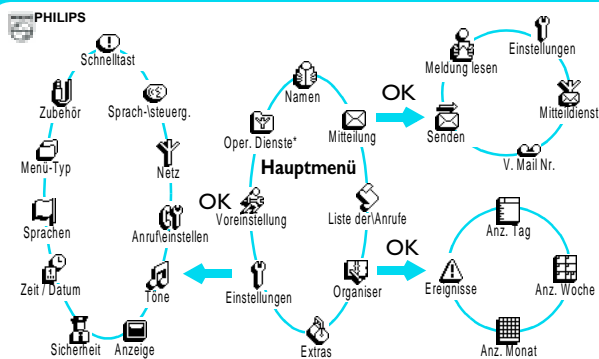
PHILIPS

Schnelltast
Sprach-\steuerg.
Zubehör
Netz
Menü-Typ
Anrufeinstellen
Sprachen
Töne
Zeit / Datum
Sicherheit
Anzeige

Namen
Oper. Dienste*
Mitteilung
Hauptmenü
OK
Voreinstellung
Liste der\Anrufe
Einstellungen
Organiser
Extras

OK
Meldung lesen
Einstellungen
Senden
Mitteildienst
V. Mail Nr.

OK
Anz. Tag
Ereignisse
Anz. Woche
Anz. Monat